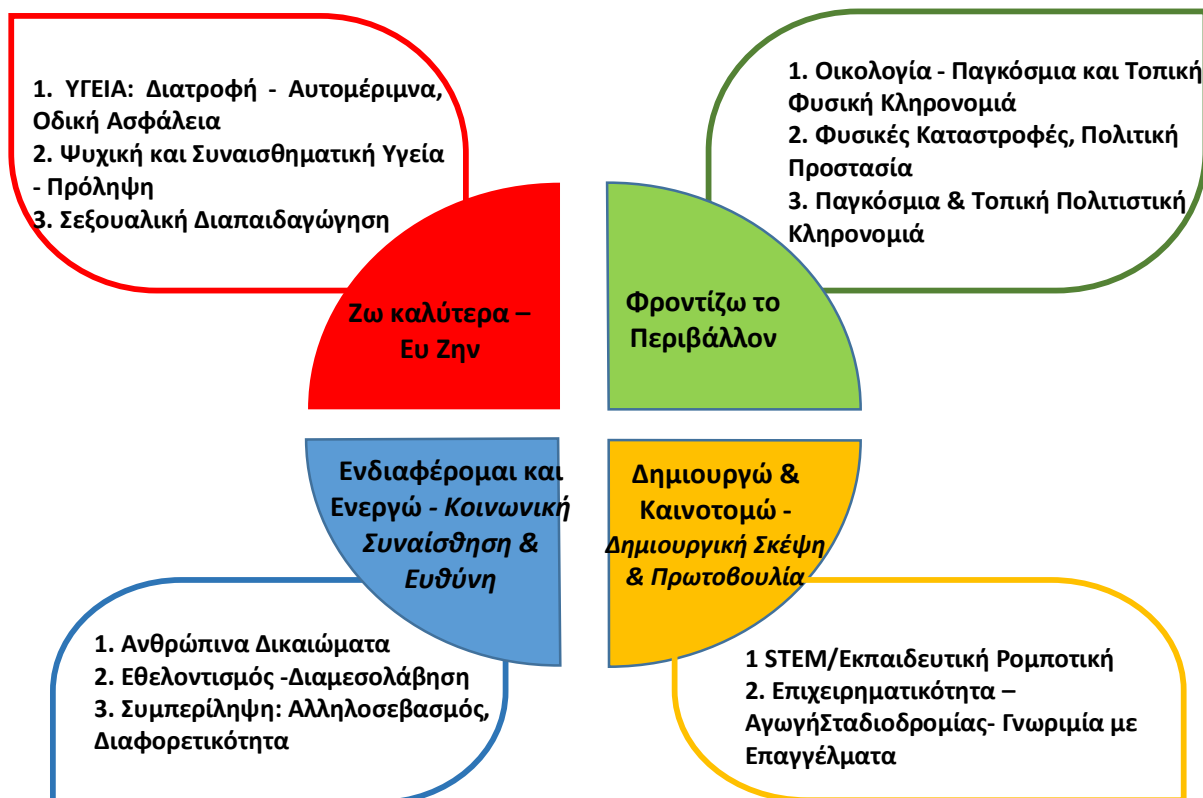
1. ΥΓΕΙΑ: Διατροφή - Αυτομέριμνα, Οδική Ασφάλεια
2. Ψυχική και Συναισθηματική Υγεία - Πρόληψη
3. Σεξουαλική Διαπαιδαγώγηση

1. Οικολογία - Παγκόσμια και Τοπική Φυσική Κληρονομιά
2. Φυσικές Καταστροφές, Πολιτική Προστασία
3. Παγκόσμια & Τοπική Πολιτιστική Κληρονομιά

Ζω καλύτερα – Ευ Ζην

Φροντίζω το Περιβάλλον

Ενδιαφέρομαι και Ενεργώ - Κοινωνική Συναίσθηση & Ευθύνη

Δημιουργώ & Καινοτομώ - Δημιουργική Σκέψη & Πρωτοβουλία

1. Ανθρώπινα Δικαιώματα
2. Εθελοντισμός -Διαμεσολάβηση
3. Συμπερίληψη: Αλληλοσεβασμός, Διαφορετικότητα

1 STEM/Εκπαιδευτική Ρομποτική
2. Επιχειρηματικότητα – ΑγωγήΣταδιοδρομίας- Γνωριμία με Επαγγέλματα